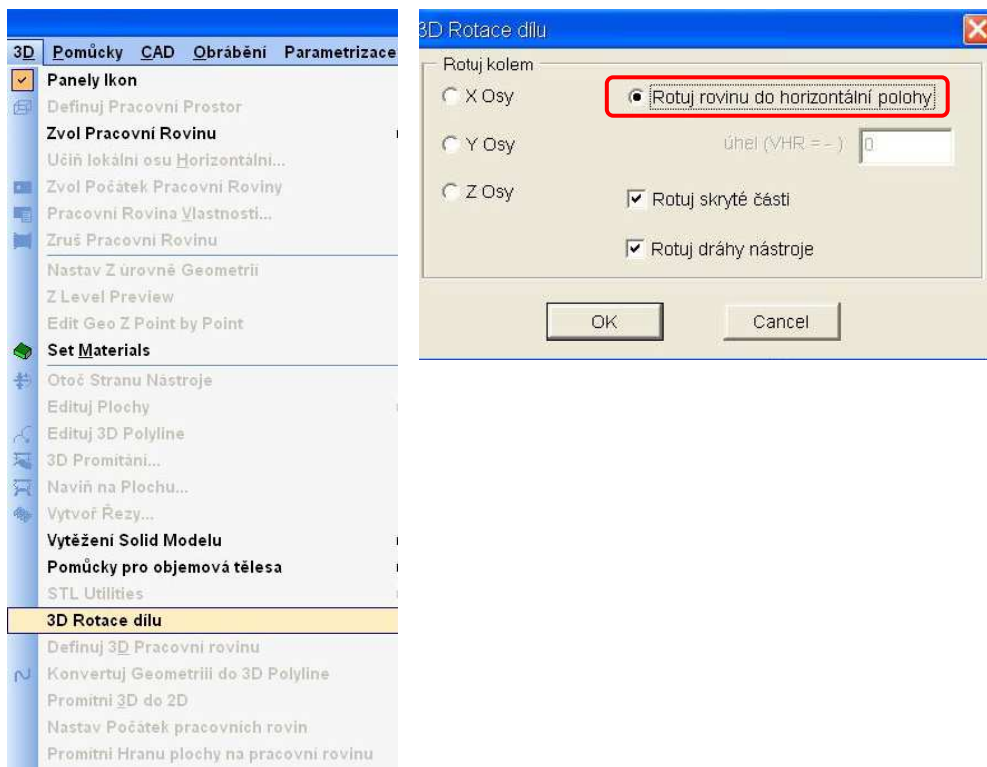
3D Pomůcky CAD Obrábění Parametrizace

Panely Ikon
Definuj Pracovní Prostor
Zvol Pracovní Rovinu
Učiň lokální osu Horizontální...
Zvol Počátek Pracovní Roviny
Pracovní Rovina Vlastnosti...
Zruš Pracovní Rovinu
Nastav Z úrovně Geometrii
Z Level Preview
Edit Geo Z Point by Point
Set Materials
Otoč Stranu Nástroje
Edituj Plochy
Edituj 3D Polyline
3D Promítání...
Naviň na Plochu...
Vytvoř Řezy...
Vytěžení Solid Modelu
Pomůcky pro objemová tělesa
STL Utilities
3D Rotace dílu
Definuj 3D Pracovní rovinu
Konvertuj Geometriii do 3D Polyline
Promítni 3D do 2D
Nastav Počátek pracovních rovin
Promítni Hranu plochy na pracovní rovinu

3D Rotace dílu

Rotuj kolem
X Osy
Y Osy
Z Osy
Rotuj rovinu do horizontální polohy
úhel (VHR = - ) 0
Rotuj skryté části
Rotuj dráhy nástroje
OK
Cancel